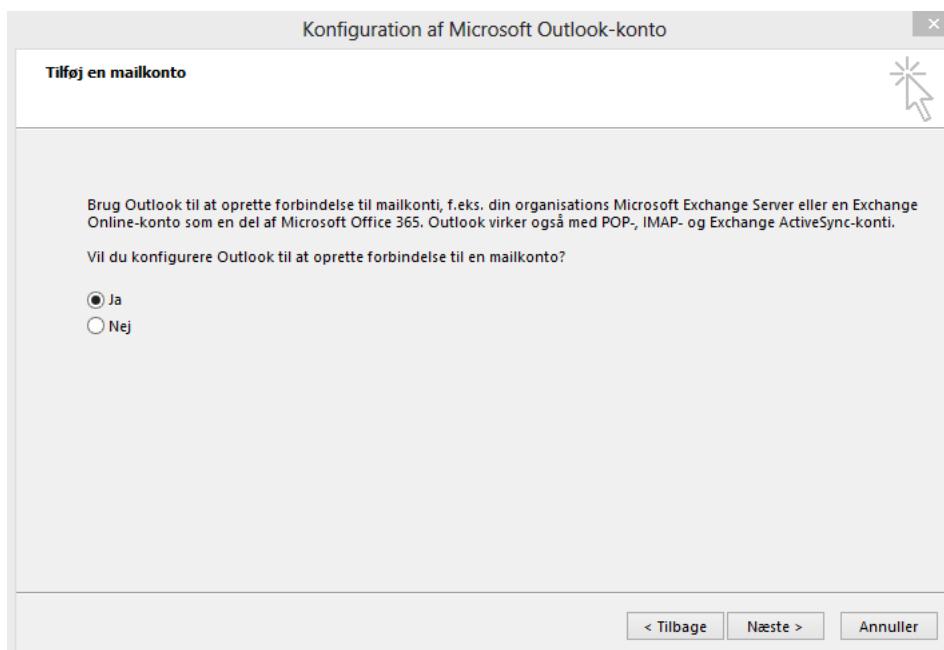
Konfiguration af Microsoft Outlook-konto

Tilføj en mailkonto

Brug Outlook til at oprette forbindelse til mailkonti, f.eks. din organisations Microsoft Exchange Server eller en Exchange Online-konto som en del af Microsoft Office 365. Outlook virker også med POP-, IMAP- og Exchange ActiveSync-konti.

Vil du konfigurere Outlook til at oprette forbindelse til en mailkonto?

Ja
Nej

< Tilbage
Næste >
Annuller